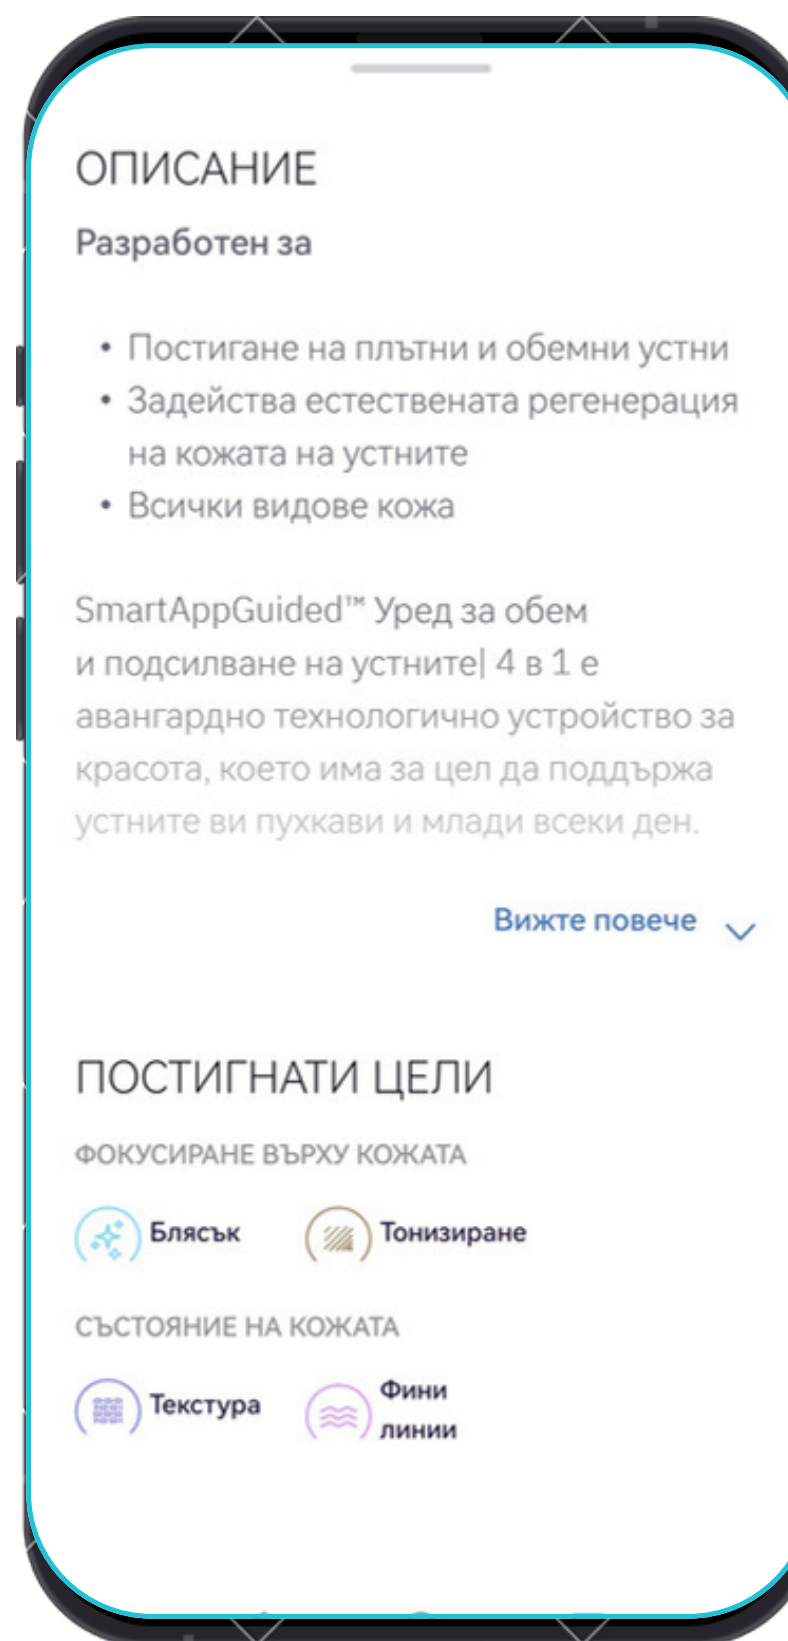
ОПИСАНИЕ

Разработен за

• Постигане на плътни и обемни устни
• Задейства естествената регенерация на кожата на устните
• Всички видове кожа

SmartAppGuided™ Уред за обем и подсилване на устните| 4 в 1 е авангардно технологично устройство за красота, което има за цел да поддържа устните ви пухкави и млади всеки ден.

Вижте повече

ПОСТИГНАТИ ЦЕЛИ

ФОКУСИРАНЕ ВЪРХУ КОЖАТА

Блясък

Тонизиране

СЪСТОЯНИЕ НА КОЖАТА

Текстура

Фини линии